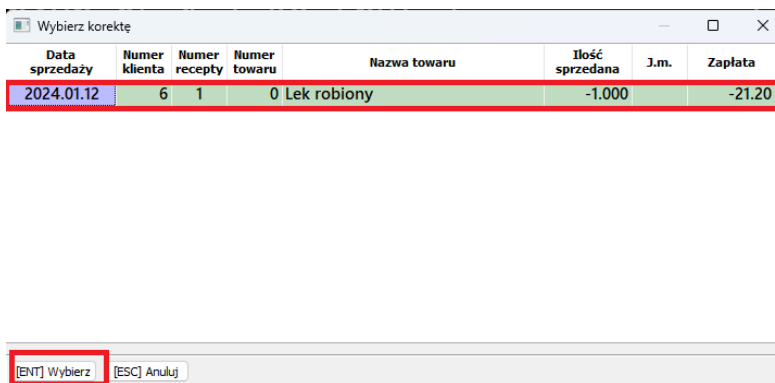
Wybierz korektę

| Data sprzedaży | Numer klienta | Numer recepty | Numer towaru | Nazwa towaru | Ilość sprzedana | J.m. | Zapłata |
|---|---|---|---|---|---|---|---|
| 2024.01.12 | 6 | 1 | 0 | Lek robiony | -1.000 | | -21.20 |

[ENT] Wybierz [ESC] Anuluj